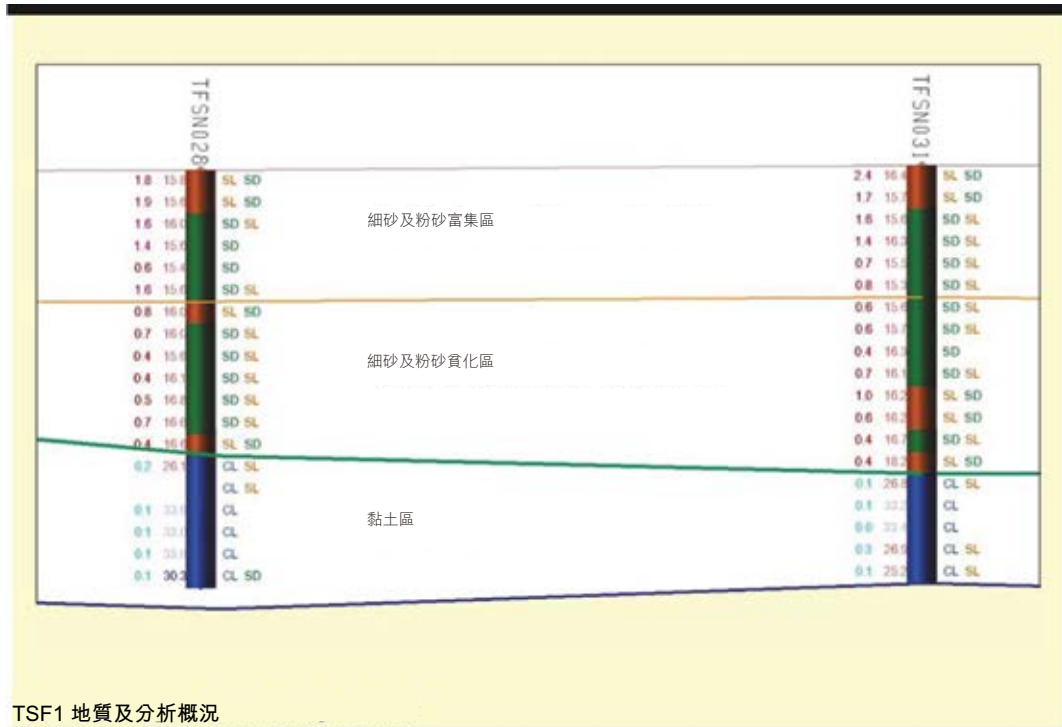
TFSN028

| | | |
|---|---|---|
| 1.8 | 15.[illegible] | SL SD |
| 1.9 | 15.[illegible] | SL SD |
| 1.6 | 16.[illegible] | SD SL |
| 1.4 | 15.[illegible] | SD |
| 0.6 | 15.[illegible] | SD |
| 1.6 | 15.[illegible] | SD SL |
| 0.8 | 16.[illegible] | SL SD |
| 0.7 | 16.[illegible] | SD SL |
| 0.4 | 15.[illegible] | SD SL |
| 0.4 | 16.1 | SD SL |
| 0.5 | 16.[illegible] | SD SL |
| 0.7 | 16.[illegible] | SD SL |
| 0.4 | 16.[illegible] | SL SD |
| 0.2 | 26.1 | CL SL |
| | | CL SL |
| 0.1 | 33.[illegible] | CL |
| 0.1 | 33.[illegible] | CL |
| 0.1 | 33.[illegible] | CL |
| 0.1 | 30.3 | CL SD |

細砂及粉砂富集區

細砂及粉砂貧化區

黏土區

TFSN031

| | | |
|---|---|---|
| 2.4 | 16.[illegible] | SL SD |
| 1.7 | 15.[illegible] | SL SD |
| 1.6 | 15.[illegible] | SD SL |
| 1.4 | 16.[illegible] | SD SL |
| 0.7 | 15.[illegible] | SD SL |
| 0.8 | 15.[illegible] | SD SL |
| 0.6 | 15.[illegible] | SD SL |
| 0.6 | 15.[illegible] | SD SL |
| 0.4 | 16.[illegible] | SD |
| 0.7 | 16.1 | SD SL |
| 1.0 | 16.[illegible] | SL SD |
| 0.6 | 16.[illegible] | SL SD |
| 0.4 | 16.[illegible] | SD SL |
| 0.4 | 18.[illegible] | SL SD |
| 0.1 | 26.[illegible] | CL SL |
| 0.1 | 33.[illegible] | CL |
| 0.0 | 33.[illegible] | CL |
| 0.3 | 26.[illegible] | CL SL |
| 0.1 | 25.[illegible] | CL SL |

TSF1 地質及分析概況